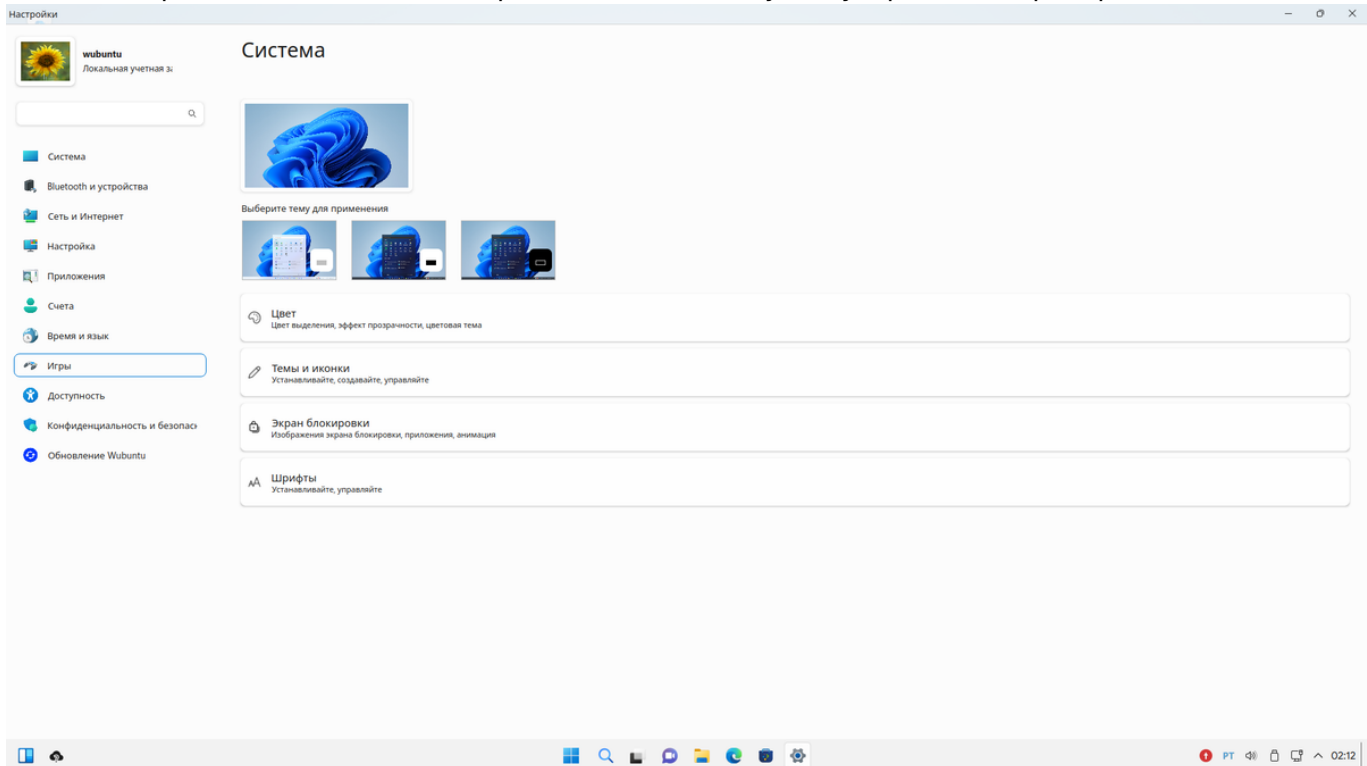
Настройки

wubuntu
Локальная учетная за

Система
Bluetooth и устройства
Сеть и Интернет
Настройка
Приложения
Счета
Время и язык
Игры
Доступность
Конфиденциальность и безопас
Обновление Wubuntu

Система

Выберите тему для применения

Цвет
Цвет выделения, эффект прозрачности, цветовая тема

Темы и иконки
Устанавливайте, создавайте, управляйте

Экран блокировки
Изображения экрана блокировки, приложения, анимация

Шрифты
Устанавливайте, управляйте

PT 02:12